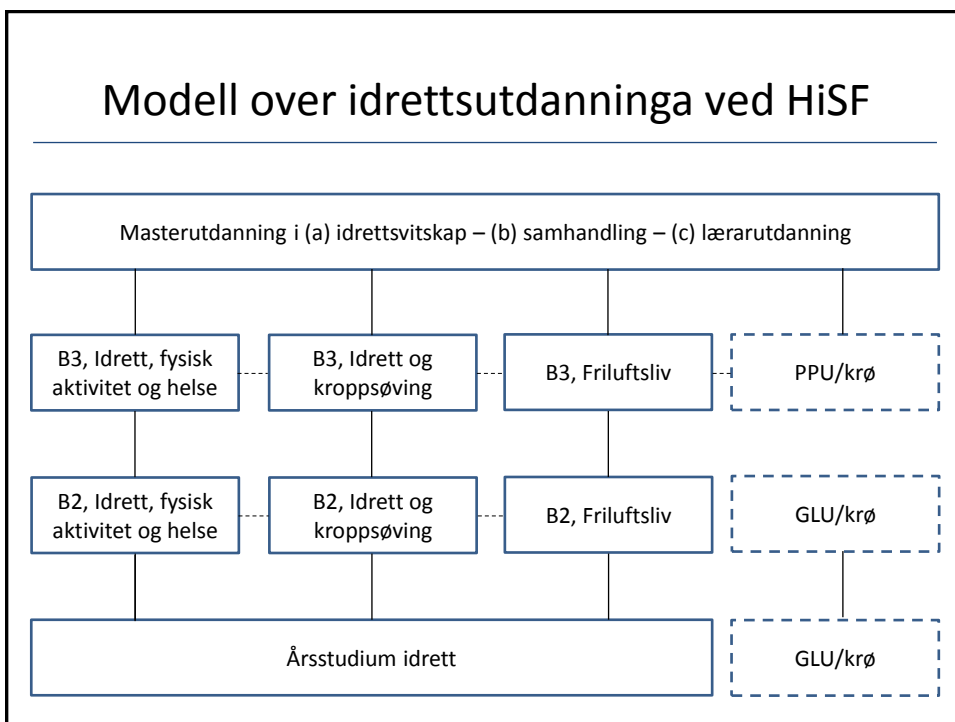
Modell over idrettsutdanninga ved HiSF

Masterutdanning i (a) idrettsvitskap – (b) samhandling – (c) lærarutdanning

B3, Idrett, fysisk aktivitet og helse

B3, Idrett og kroppsøving

B3, Friluftsliv

PPU/krø

B2, Idrett, fysisk aktivitet og helse

B2, Idrett og kroppsøving

B2, Friluftsliv

GLU/krø

Årsstudium idrett

GLU/krø